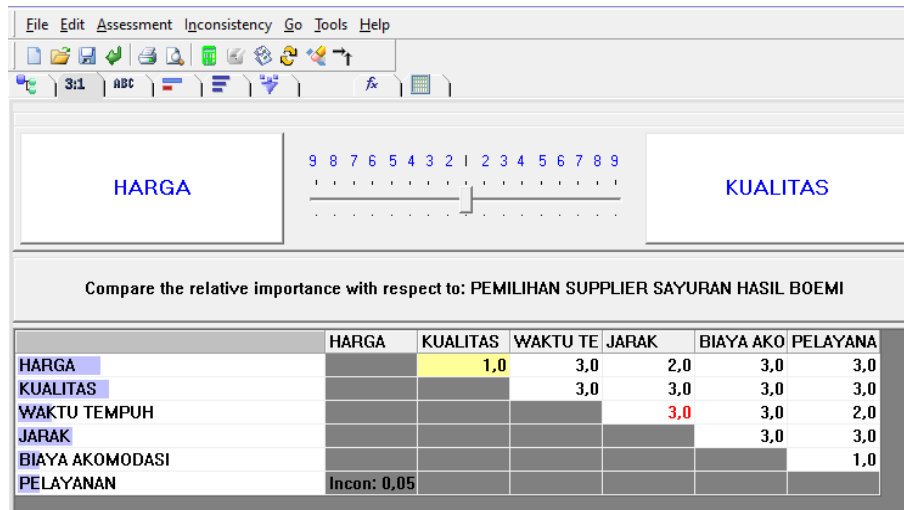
File Edit Assessment Inconsistency Go Tools Help

3:1 ABC

HARGA

9 8 7 6 5 4 3 2 1 2 3 4 5 6 7 8 9

KUALITAS

Compare the relative importance with respect to: PEMILIHAN SUPPLIER SAYURAN HASIL BOEMI

| | HARGA | KUALITAS | WAKTU TE | JARAK | BIAYA AKO | PELAYANA |
|---|---|---|---|---|---|---|
| HARGA | | 1,0 | 3,0 | 2,0 | 3,0 | 3,0 |
| KUALITAS | | | 3,0 | 3,0 | 3,0 | 3,0 |
| WAKTU TEMPUH | | | | 3,0 | 3,0 | 2,0 |
| JARAK | | | | | 3,0 | 3,0 |
| BIAYA AKOMODASI | | | | | | 1,0 |
| PELAYANAN | Incon: 0,05 | | | | | |